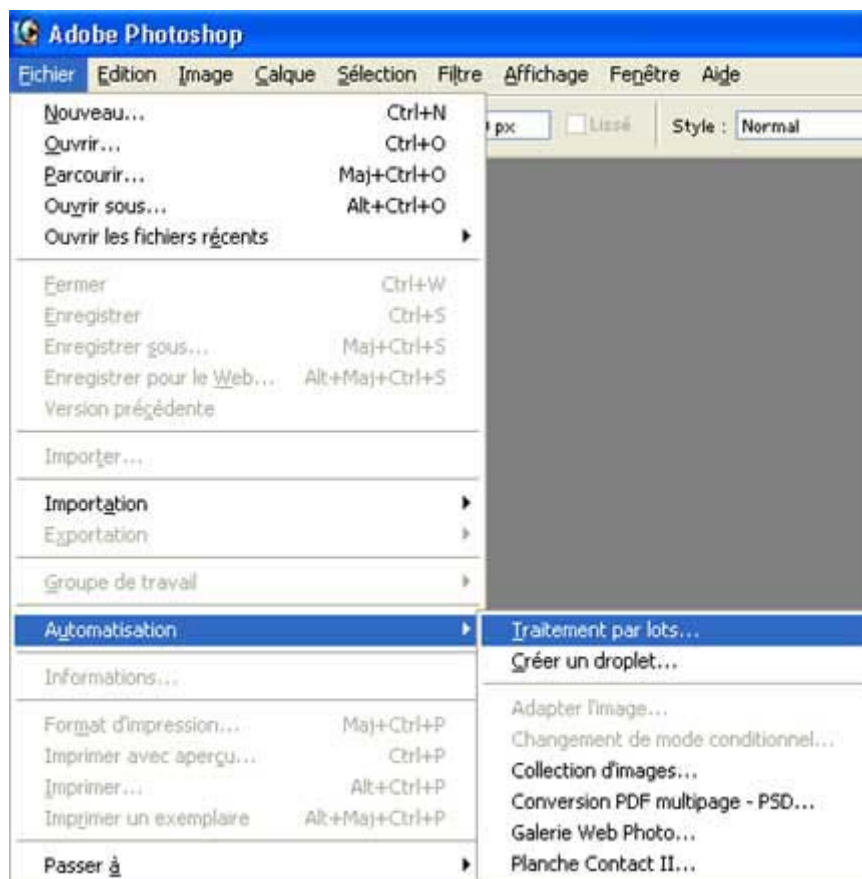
Adobe Photoshop

Fichier Edition Image Calque Sélection Filtre Affichage Fenêtre Aide

px Lissé Style : Normal

Nouveau... Ctrl+N
Ouvrir... Ctrl+O
Parcourir... Maj+Ctrl+O
Ouvrir sous... Alt+Ctrl+O
Ouvrir les fichiers récents

Fermer Ctrl+W
Enregistrer Ctrl+S
Enregistrer sous... Maj+Ctrl+S
Enregistrer pour le Web... Alt+Maj+Ctrl+S
Version précédente

Importer...

Importation
Exportation

Groupe de travail

Automatisation

Informations...

Format d'impression... Maj+Ctrl+P
Imprimer avec aperçu... Ctrl+P
Imprimer... Alt+Ctrl+P
Imprimer un exemplaire Alt+Maj+Ctrl+P

Passer à

Traitement par lots...
Créer un droplet...

Adapter l'image...
Changement de mode conditionnel...
Collection d'images...
Conversion PDF multipage - PSD...
Galerie Web Photo...
Planche Contact II...